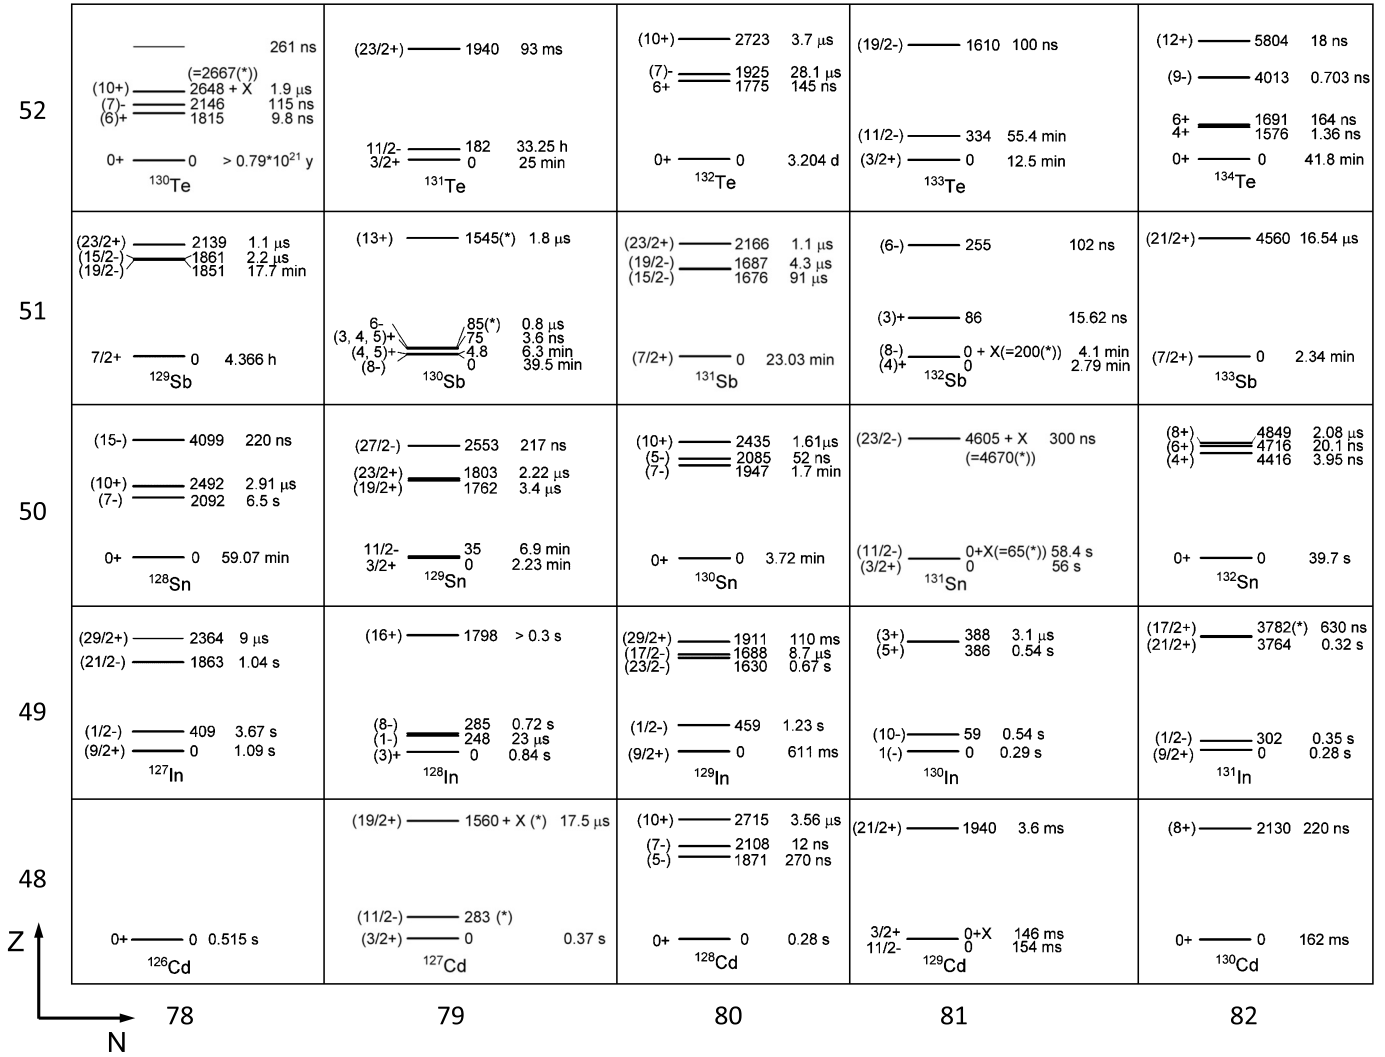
52

261 ns
(=2667(*))
(10+) 2648 + X 1.9 μs
(7)- 2146 115 ns
(6)+ 1815 9.8 ns
0+ 0 > 0.79*10$^{21}$ y
$^{130}$Te

(23/2+) 1940 93 ms
11/2- 182 33.25 h
3/2+ 0 25 min
$^{131}$Te

(10+) 2723 3.7 μs
(7)- 1925 28.1 μs
6+ 1775 145 ns
0+ 0 3.204 d
$^{132}$Te

(19/2-) 1610 100 ns
(11/2-) 334 55.4 min
(3/2+) 0 12.5 min
$^{133}$Te

(12+) 5804 18 ns
(9-) 4013 0.703 ns
6+ 1691 164 ns
4+ 1576 1.36 ns
0+ 0 41.8 min
$^{134}$Te

51

(23/2+) 2139 1.1 μs
(15/2-) 1861 2.2 μs
(19/2-) 1851 17.7 min
7/2+ 0 4.366 h
$^{129}$Sb

(13+) 1545(*) 1.8 μs
6- 85(*) 0.8 μs
(3, 4, 5)+ 75 3.6 ns
(4, 5)+ 4.8 6.3 min
(8-) 0 39.5 min
$^{130}$Sb

(23/2+) 2166 1.1 μs
(19/2-) 1687 4.3 μs
(15/2-) 1676 91 μs
(7/2+) 0 23.03 min
$^{131}$Sb

(6-) 255 102 ns
(3)+ 86 15.62 ns
(8-) 0 + X(=200(*)) 4.1 min
(4)+ 0 2.79 min
$^{132}$Sb

(21/2+) 4560 16.54 μs
(7/2+) 0 2.34 min
$^{133}$Sb

50

(15-) 4099 220 ns
(10+) 2492 2.91 μs
(7-) 2092 6.5 s
0+ 0 59.07 min
$^{128}$Sn

(27/2-) 2553 217 ns
(23/2+) 1803 2.22 μs
(19/2+) 1762 3.4 μs
11/2- 35 6.9 min
3/2+ 0 2.23 min
$^{129}$Sn

(10+) 2435 1.61μs
(5-) 2085 52 ns
(7-) 1947 1.7 min
0+ 0 3.72 min
$^{130}$Sn

(23/2-) 4605 + X 300 ns
(=4670(*))
(11/2-) 0+X(=65(*)) 58.4 s
(3/2+) 0 56 s
$^{131}$Sn

(8+) 4849 2.08 μs
(6+) 4716 20.1 ns
(4+) 4416 3.95 ns
0+ 0 39.7 s
$^{132}$Sn

49

(29/2+) 2364 9 μs
(21/2-) 1863 1.04 s
(1/2-) 409 3.67 s
(9/2+) 0 1.09 s
$^{127}$In

(16+) 1798 > 0.3 s
(8-) 285 0.72 s
(1-) 248 23 μs
(3)+ 0 0.84 s
$^{128}$In

(29/2+) 1911 110 ms
(17/2-) 1688 8.7 μs
(23/2-) 1630 0.67 s
(1/2-) 459 1.23 s
(9/2+) 0 611 ms
$^{129}$In

(3+) 388 3.1 μs
(5+) 386 0.54 s
(10-) 59 0.54 s
1(-) 0 0.29 s
$^{130}$In

(17/2+) 3782(*) 630 ns
(21/2+) 3764 0.32 s
(1/2-) 302 0.35 s
(9/2+) 0 0.28 s
$^{131}$In

48

0+ 0 0.515 s
$^{126}$Cd

(19/2+) 1560 + X (*) 17.5 μs
(11/2-) 283 (*)
(3/2+) 0 0.37 s
$^{127}$Cd

(10+) 2715 3.56 μs
(7-) 2108 12 ns
(5-) 1871 270 ns
0+ 0 0.28 s
$^{128}$Cd

(21/2+) 1940 3.6 ms
3/2+ 0+X 146 ms
11/2- 0 154 ms
$^{129}$Cd

(8+) 2130 220 ns
0+ 0 162 ms
$^{130}$Cd

Z
N
78 79 80 81 82